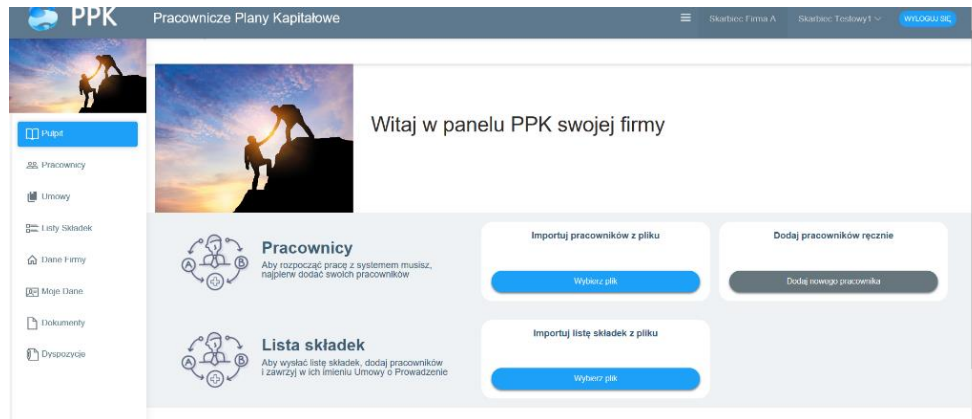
PPK

Pracownicze Plany Kapitałowe

Skarbiec Firma A

Skarbiec Testowy1

WYLOGUJ SIĘ

Pulpit

Pracownicy

Umowy

Listy Składek

Dane Firmy

Moje Dane

Dokumenty

Dyspozycje

Witaj w panelu PPK swojej firmy

Pracownicy

Aby rozpocząć pracę z systemem musisz, najpierw dodać swoich pracowników

Importuj pracowników z pliku

Wybierz plik

Dodaj pracowników ręcznie

Dodaj nowego pracownika

Lista składek

Aby wysłać listę składek, dodaj pracowników i zawrzyj w ich imieniu Umowy o Prowadzenie

Importuj listę składek z pliku

Wybierz plik